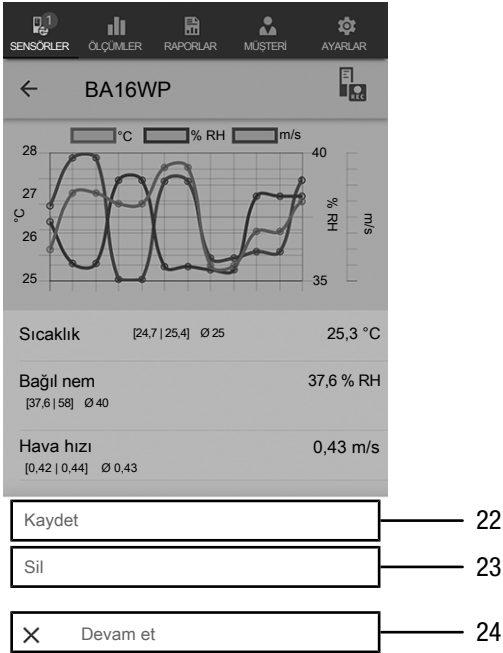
1
SENSÖRLER ÖLÇÜMLER RAPORLAR MÜŞTERİ AYARLAR

← BA16WP

°C % RH m/s

28
27
26
25
°C

40
35
% RH
m/s

Sıcaklık [24,7 | 25,4] Ø 25 25,3 °C

Bağıl nem 37,6 % RH
[37,6 | 58] Ø 40

Hava hızı 0,43 m/s
[0,42 | 0,44] Ø 0,43

Kaydet 22

Sil 23

× Devam et 24